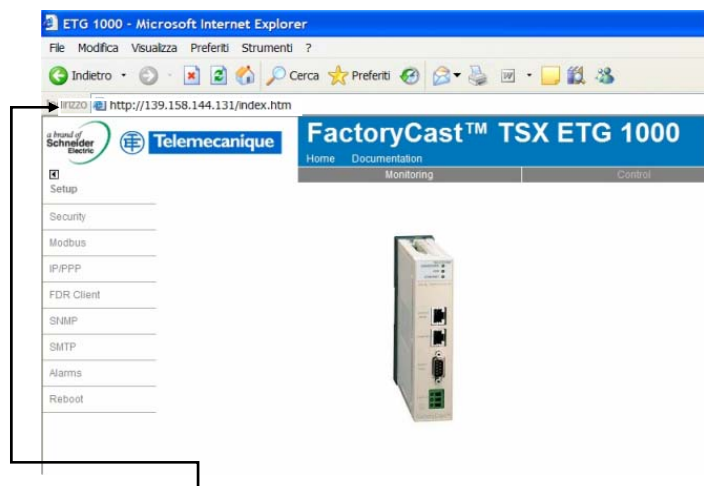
ETG 1000 - Microsoft Internet Explorer

File Modifica Visualizza Preferiti Strumenti ?

Indietro Cerca Preferiti

Indirizzo http://139.158.144.131/index.htm

a brand of Schneider Electric

Telemecanique

FactoryCast™ TSX ETG 1000

Home Documentation

Monitoring

Control

Setup

Security

Modbus

IP/PPP

FDR Client

SNMP

SMTP

Alarms

Reboot